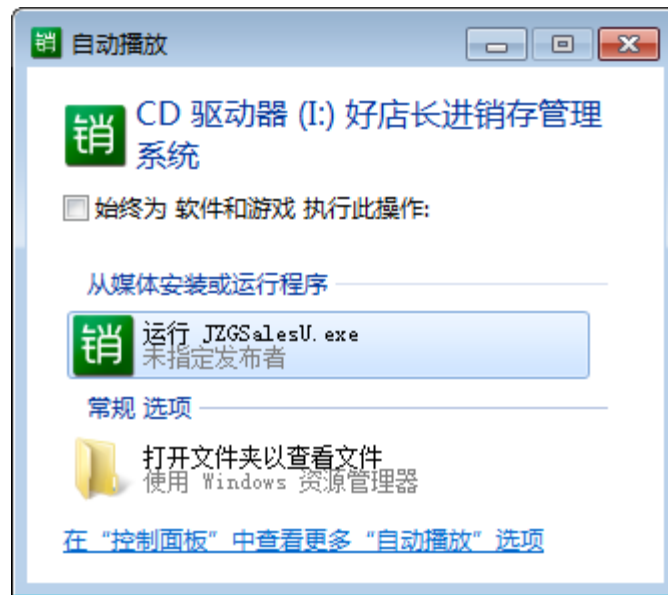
销 自动播放

销 CD 驱动器 (I:) 好店长进销存管理系统

始终为 软件和游戏 执行此操作:

从媒体安装或运行程序

销 运行 JZGSalesV.exe
未指定发布者

常规 选项

打开文件夹以查看文件
使用 Windows 资源管理器

在“控制面板”中查看更多“自动播放”选项